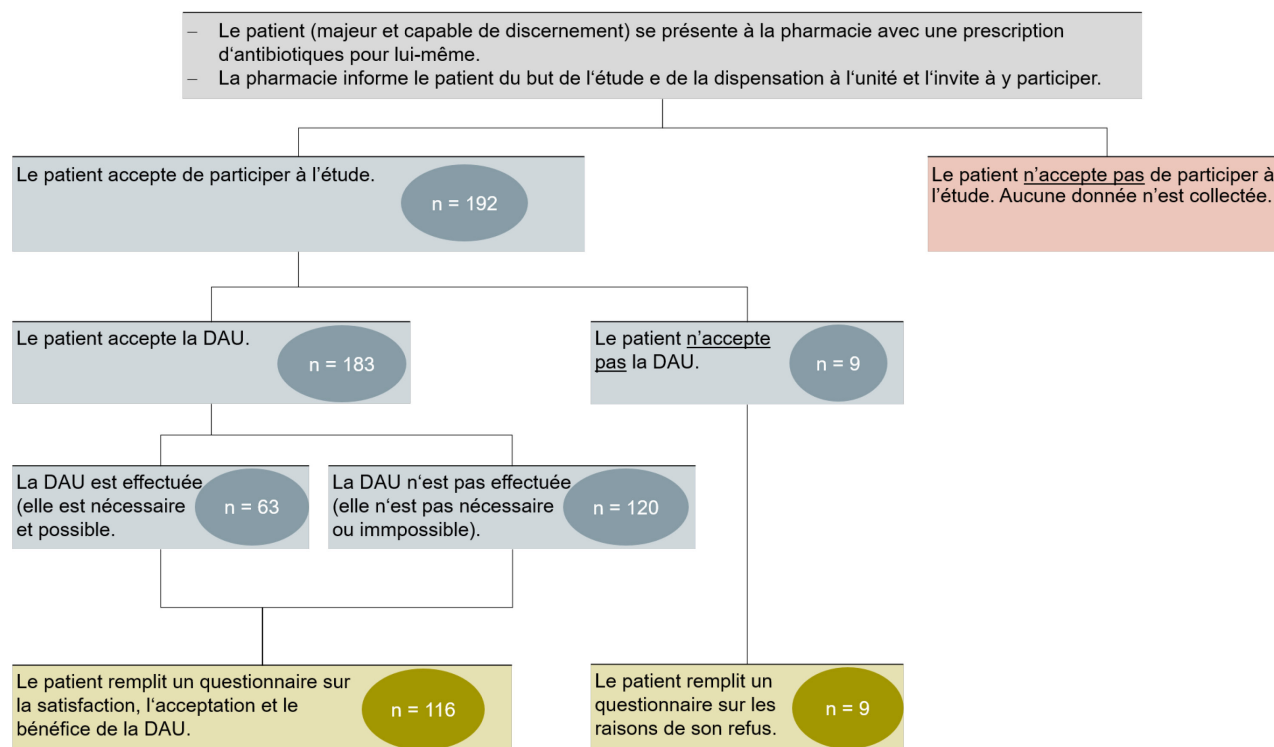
– Le patient (majeur et capable de discernement) se présente à la pharmacie avec une prescription d‘antibiotiques pour lui-même.
– La pharmacie informe le patient du but de l‘étude e de la dispensation à l‘unité et l‘invite à y participer.

Le patient accepte de participer à l’étude.
n = 192

Le patient n’accepte pas de participer à l’étude. Aucune donnée n’est collectée.

Le patient accepte la DAU.
n = 183

Le patient n’accepte pas la DAU.
n = 9

La DAU est effectuée (elle est nécessaire et possible.
n = 63

La DAU n‘est pas effectuée (elle n‘est pas nécessaire ou immpossible).
n = 120

Le patient remplit un questionnaire sur la satisfaction, l‘acceptation et le bénéfice de la DAU.
n = 116

Le patient remplit un questionnaire sur les raisons de son refus.
n = 9